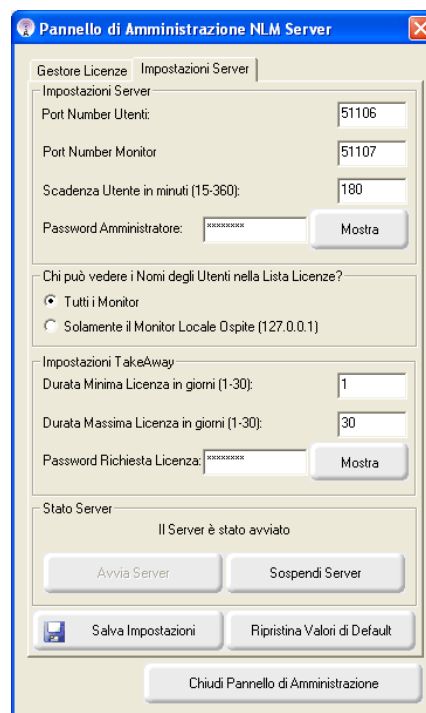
Pannello di Amministrazione NLM Server

Gestore Licenze | Impostazioni Server

Impostazioni Server

Port Number Utenti: 51106

Port Number Monitor 51107

Scadenza Utente in minuti (15-360): 180

Password Amministratore: ******** Mostra

Chi può vedere i Nomi degli Utenti nella Lista Licenze?

Tutti i Monitor

Solamente il Monitor Locale Ospite (127.0.0.1)

Impostazioni TakeAway

Durata Minima Licenza in giorni (1-30): 1

Durata Massima Licenza in giorni (1-30): 30

Password Richiesta Licenza: ******** Mostra

Stato Server

Il Server è stato avviato

Avvia Server Sospendi Server

Salva Impostazioni Ripristina Valori di Default

Chiudi Pannello di Amministrazione